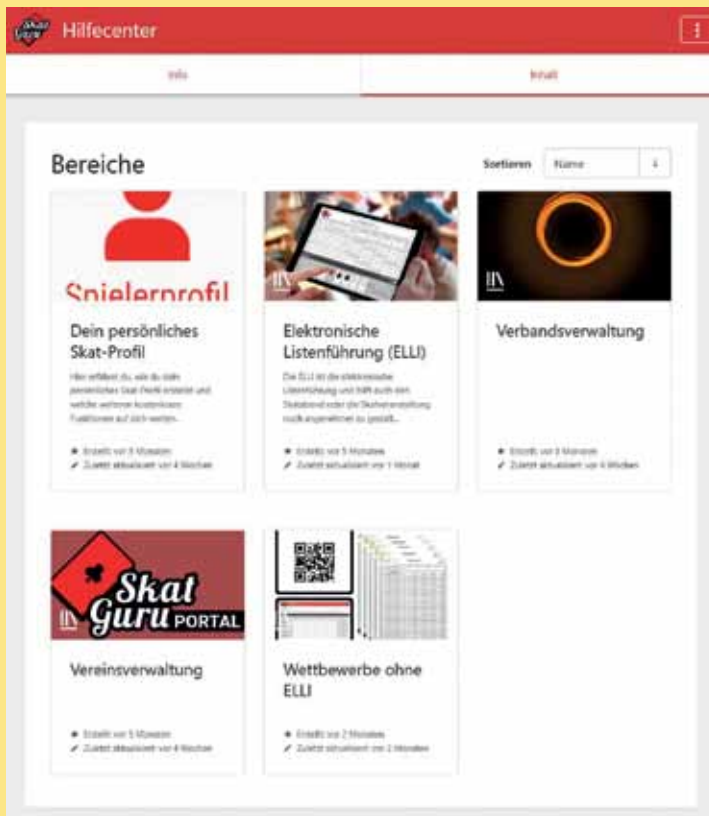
Skat Guru Hilfecenter

Info

Inhalt

Bereiche

Sortieren Name

Spielerprofil

Dein persönliches Skat-Profil

Hier erfährst du, wie du dein persönliches Skat-Profil erstellst und welche weiteren kostenlosen Funktionen auf dich warten.

Erstellt vor 5 Monaten

Zuletzt aktualisiert vor 4 Wochen

Elektronische Listenführung (ELLI)

Die ELLI ist die elektronische Listenführung und hilft auch den Skatabend oder die Skatveranstaltung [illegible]

Erstellt vor 5 Monaten

Zuletzt aktualisiert vor 1 Monat

Verbandsverwaltung

Erstellt vor 5 Monaten

Zuletzt aktualisiert vor 4 Wochen

Skat Guru PORTAL

Vereinsverwaltung

Erstellt vor 5 Monaten

Zuletzt aktualisiert vor 4 Wochen

Wettbewerbe ohne ELLI

Erstellt vor 2 Monaten

Zuletzt aktualisiert vor 2 Monaten